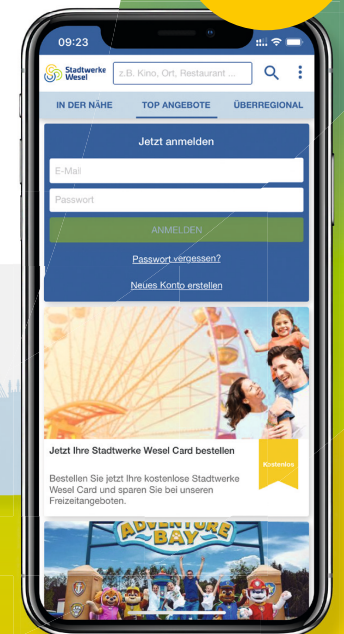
09:23

Stadtwerke Wesel

z.B. Kino, Ort, Restaurant ...

IN DER NÄHE

TOP ANGEBOTE

ÜBERREGIONAL

Jetzt anmelden

E-Mail

Passwort

ANMELDEN

Passwort vergessen?

Neues Konto erstellen

Jetzt Ihre Stadtwerke Wesel Card bestellen

Kostenlos

Bestellen Sie jetzt Ihre kostenlose Stadtwerke Wesel Card und sparen Sie bei unseren Freizeitangeboten.

ADVENTURE BAY